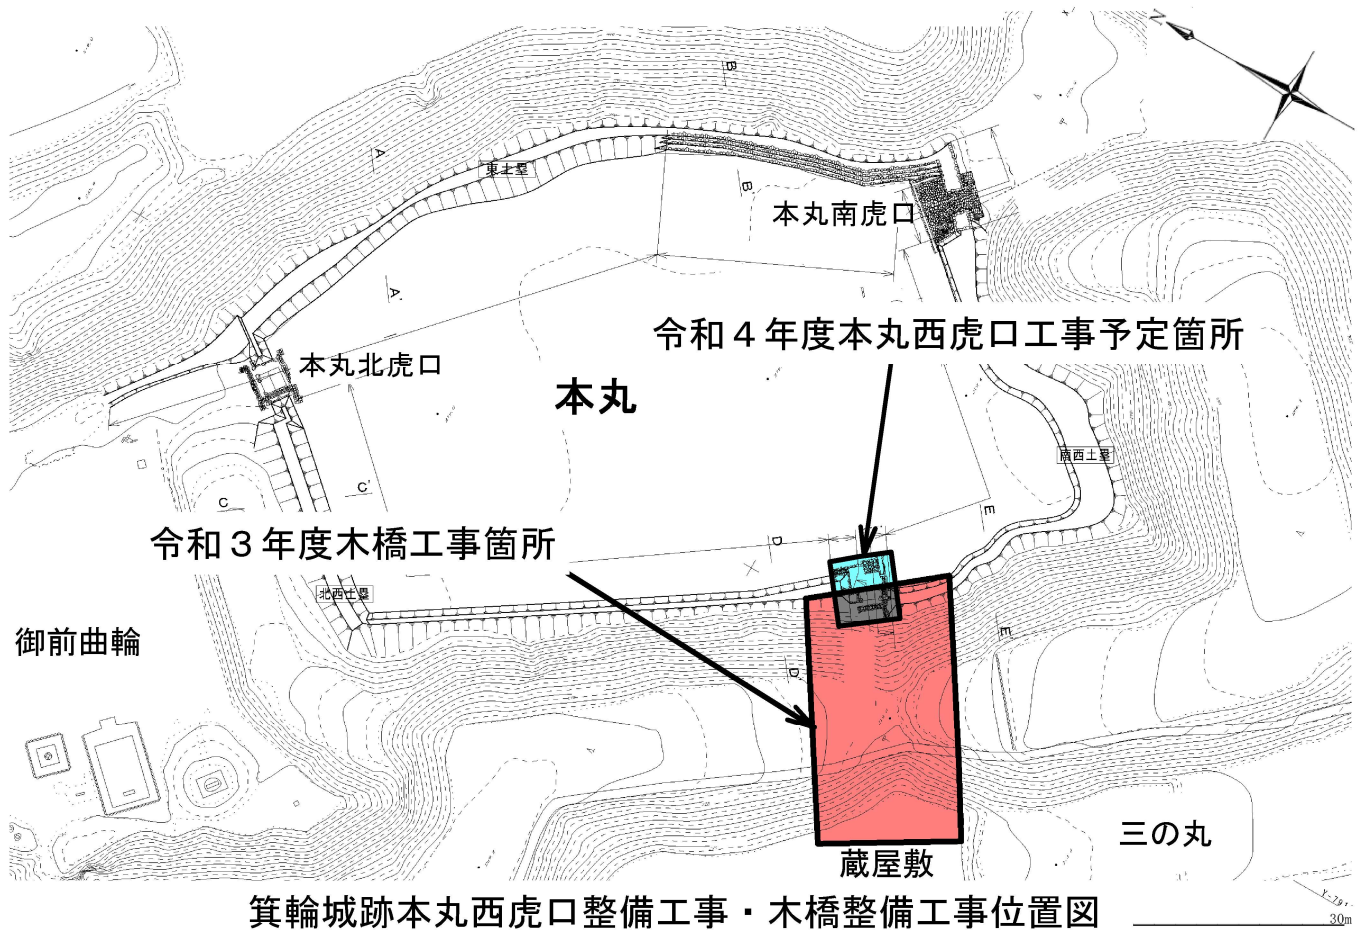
東土塁

B

本丸南虎口

A

令和４年度本丸西虎口工事予定箇所

本丸北虎口

本丸

南西土塁

C

C'

令和３年度木橋工事箇所

D

E

北西土塁

御前曲輪

E

D

三の丸

蔵屋敷

箕輪城跡本丸西虎口整備工事・木橋整備工事位置図

30m